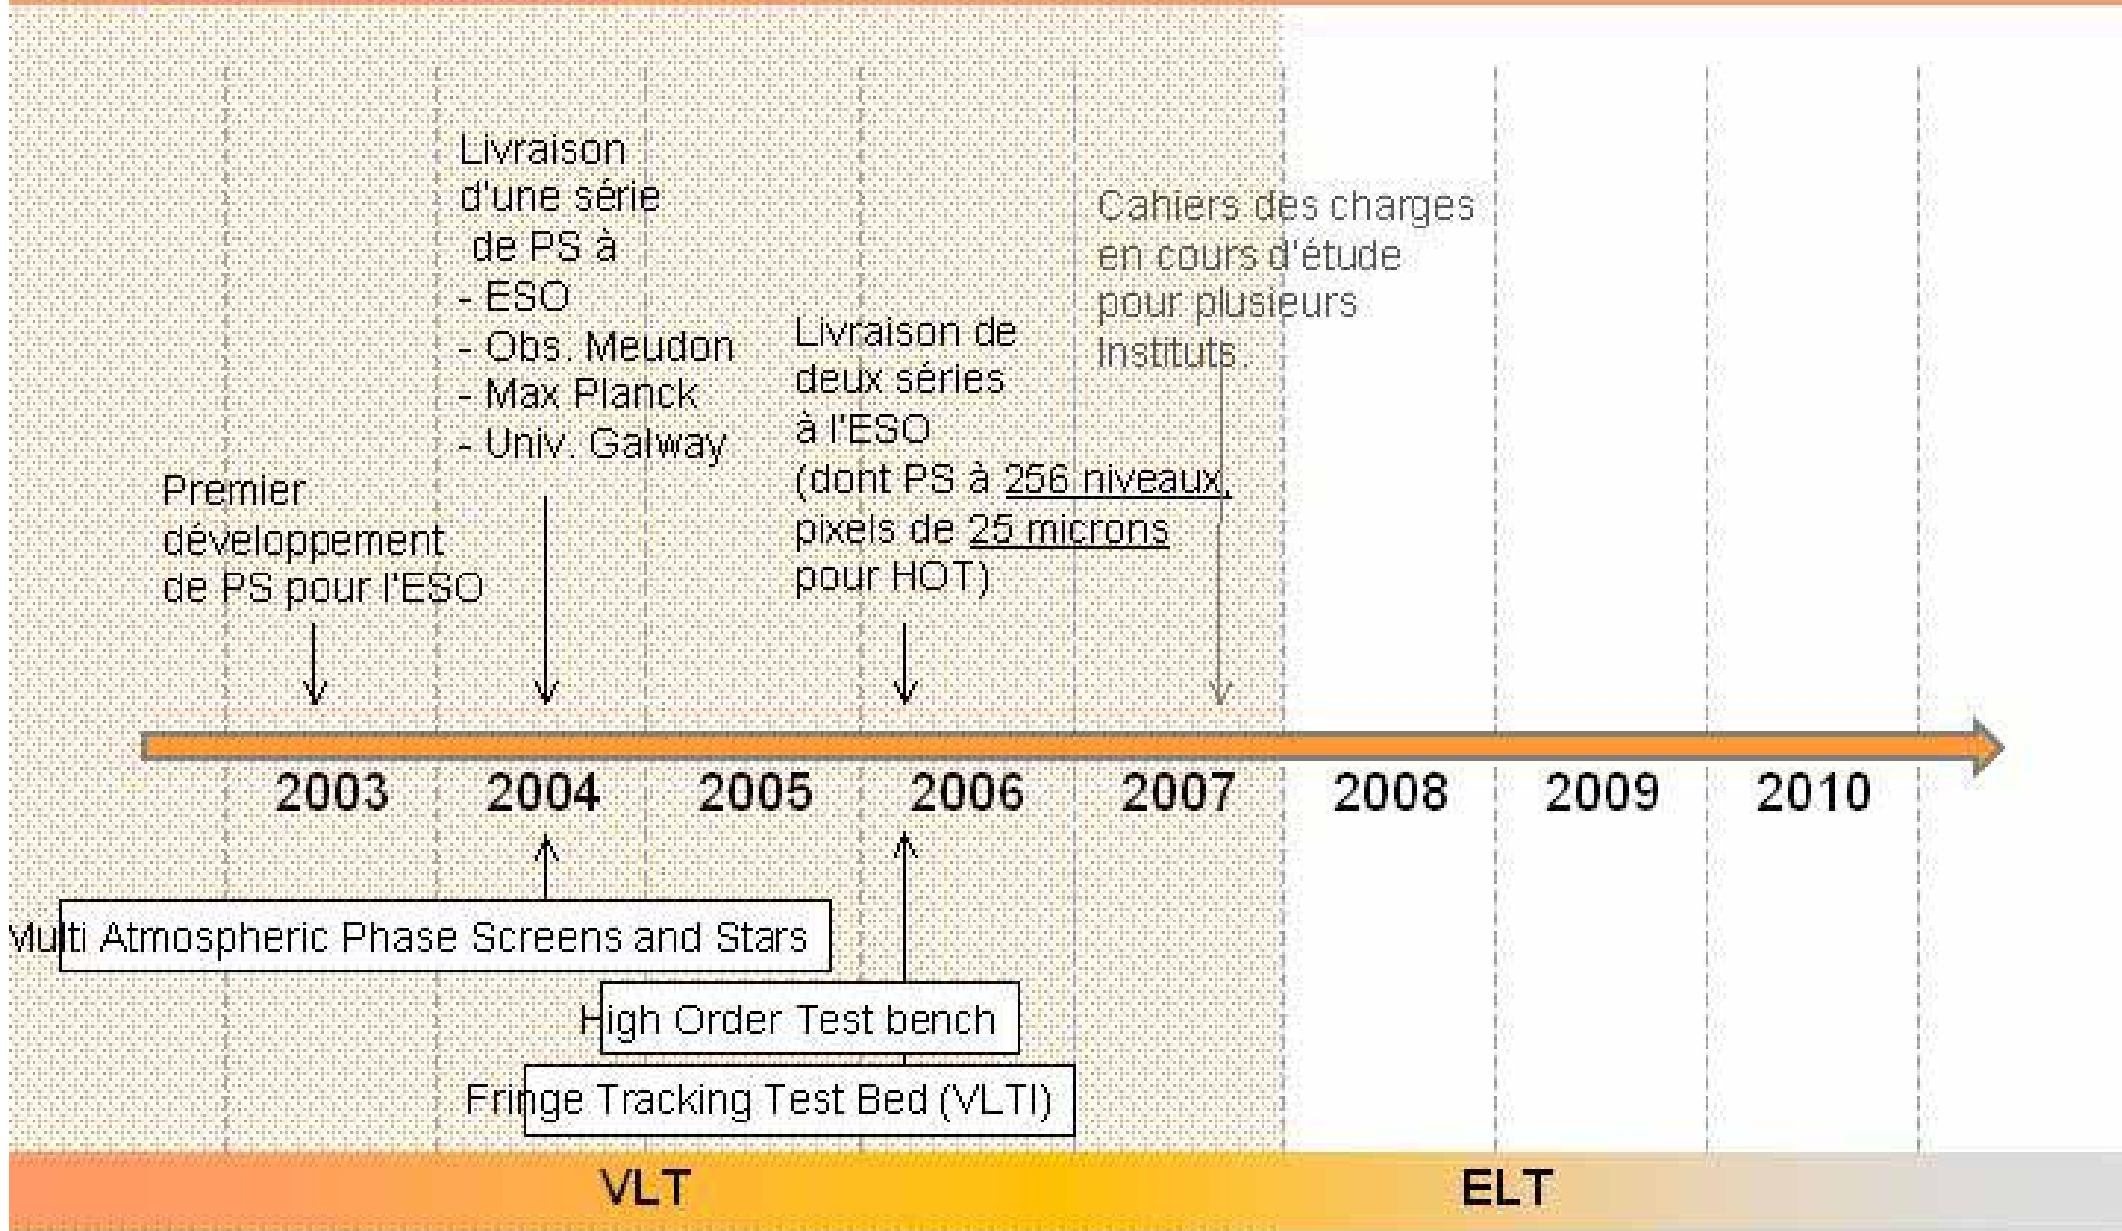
Livraison d'une série de PS à
- ESO
- Obs. Meudon
- Max Planck
- Univ. Galway

Cahiers des charges en cours d'étude pour plusieurs instituts.

Livraison de deux séries à l'ESO (dont PS à 256 niveaux, pixels de 25 microns pour HOT)

Premier développement de PS pour l'ESO

2003 2004 2005 2006 2007 2008 2009 2010

Multi Atmospheric Phase Screens and Stars

High Order Test bench

Fringe Tracking Test Bed (VLTI)

VLT

ELT